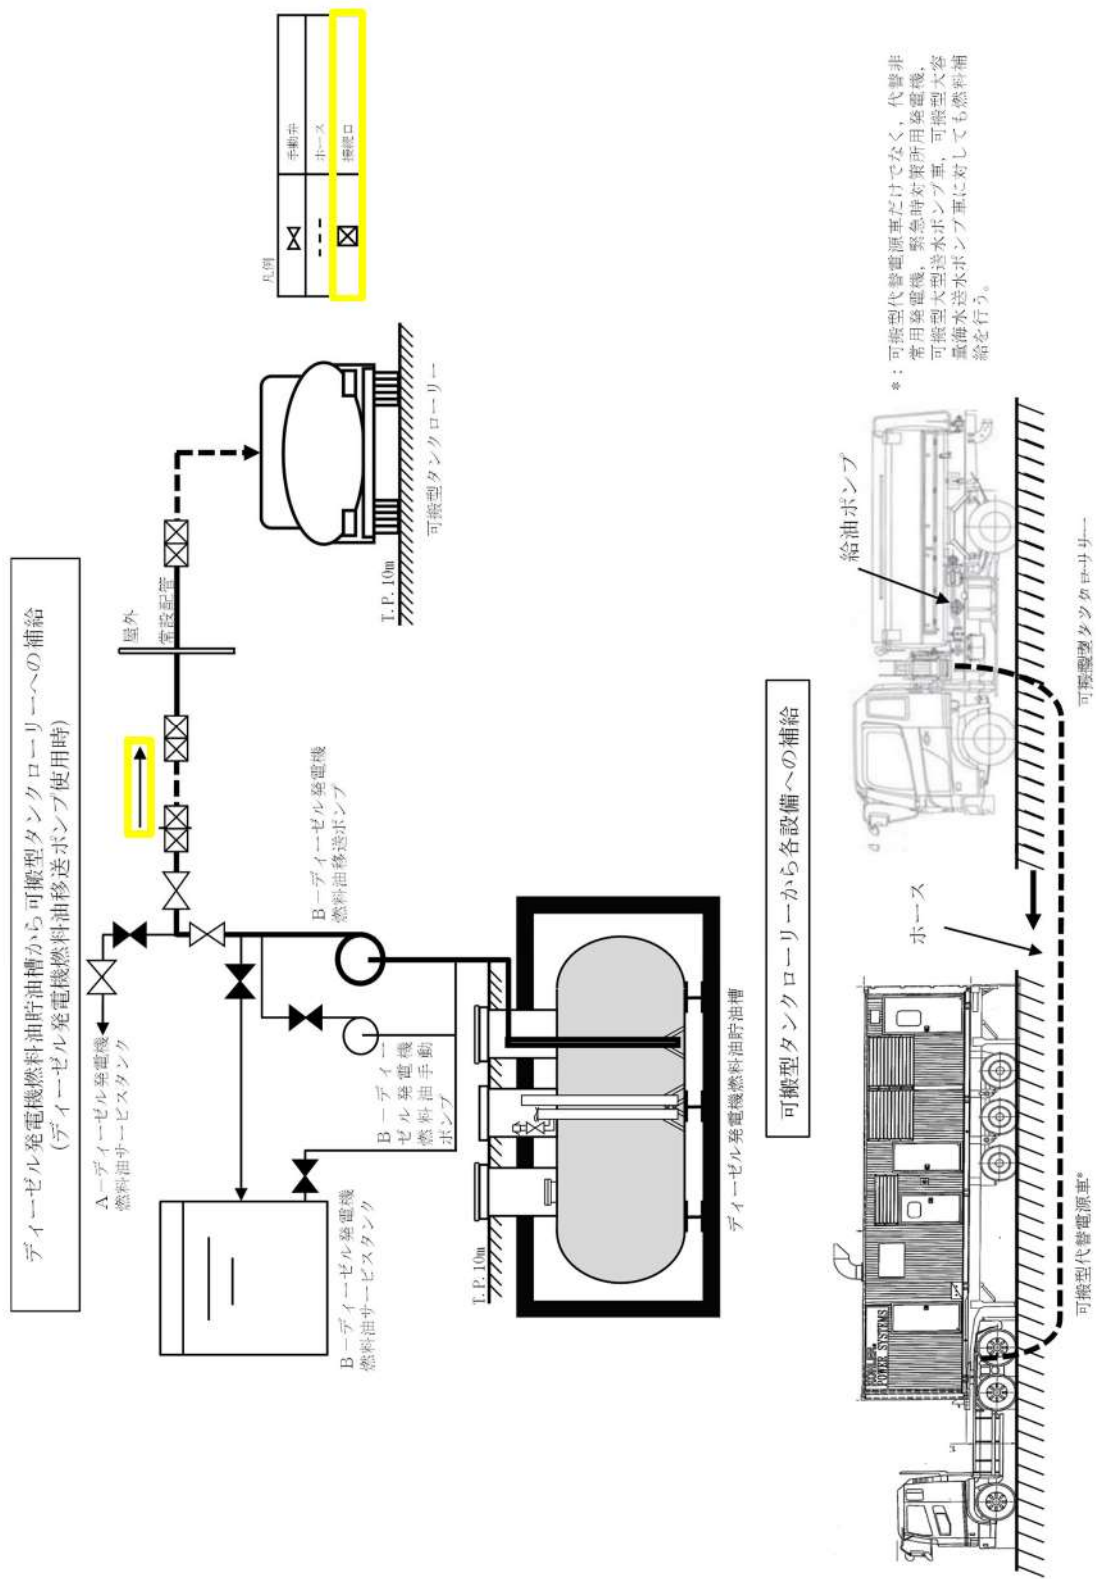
ディーゼル発電機燃料油貯油槽から可搬型タンクローリーへの補給
(ディーゼル発電機燃料油移送ポンプ使用時)

凡例
| | |
|---|---|
| ⋈ | 手動弁 |
| --- | ホース |
| ⊠ | 接続口 |

A－ディーゼル発電機
燃料油サービスタンク

B－ディーゼル発電機
燃料油サービスタンク

B－ディーゼル発電機
燃料油移送ポンプ

B－ディーゼル発電機燃料油手動ポンプ

屋外
常設配管

T.P.10m

T.P.10m

可搬型タンクローリー

ディーゼル発電機燃料油貯油槽

可搬型タンクローリーから各設備への補給

ホース

給油ポンプ

可搬型代替電源車*

可搬型タンクローリー

*：可搬型代替電源車だけでなく，代替非常用発電機，緊急時対策所用発電機，可搬型大型送水ポンプ車，可搬型大容量海水送水ポンプ車に対しても燃料補給を行う。